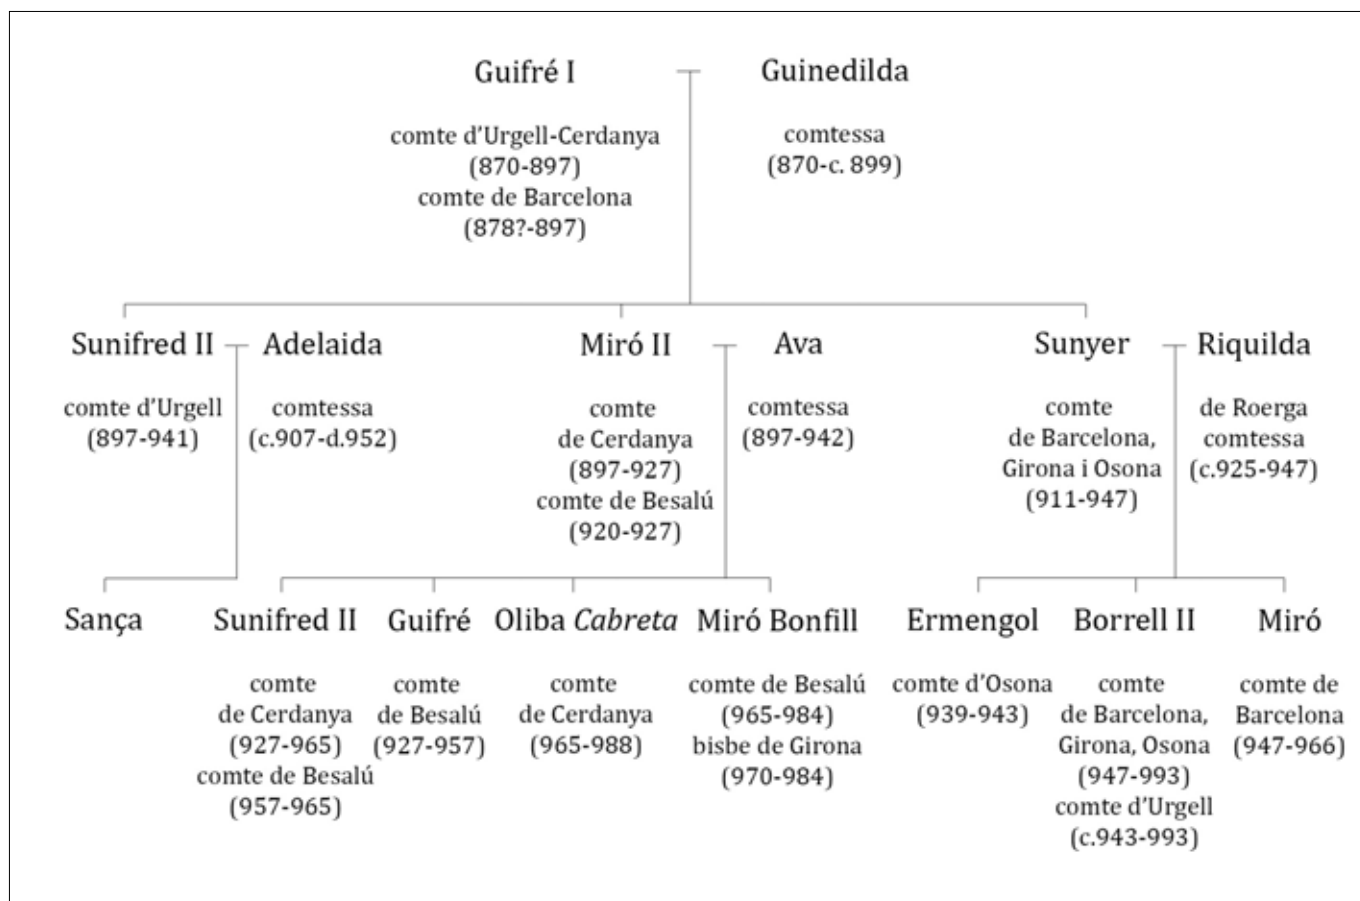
Guifré I

comte d'Urgell-Cerdanya (870-897) comte de Barcelona (878?-897)

Guinedilda

comtessa (870-c. 899)

Sunifred II

comte d'Urgell (897-941)

Adelaida

comtessa (c.907-d.952)

Miró II

comte de Cerdanya (897-927) comte de Besalú (920-927)

Ava

comtessa (897-942)

Sunyer

comte de Barcelona, Girona i Osona (911-947)

Riquilda

de Roerga comtessa (c.925-947)

Sança

Sunifred II

comte de Cerdanya (927-965) comte de Besalú (957-965)

Guifré

comte de Besalú (927-957)

Oliba *Cabreta*

comte de Cerdanya (965-988)

Miró Bonfill

comte de Besalú (965-984) bisbe de Girona (970-984)

Ermengol

comte d'Osona (939-943)

Borrell II

comte de Barcelona, Girona, Osona (947-993) comte d'Urgell (c.943-993)

Miró

comte de Barcelona (947-966)